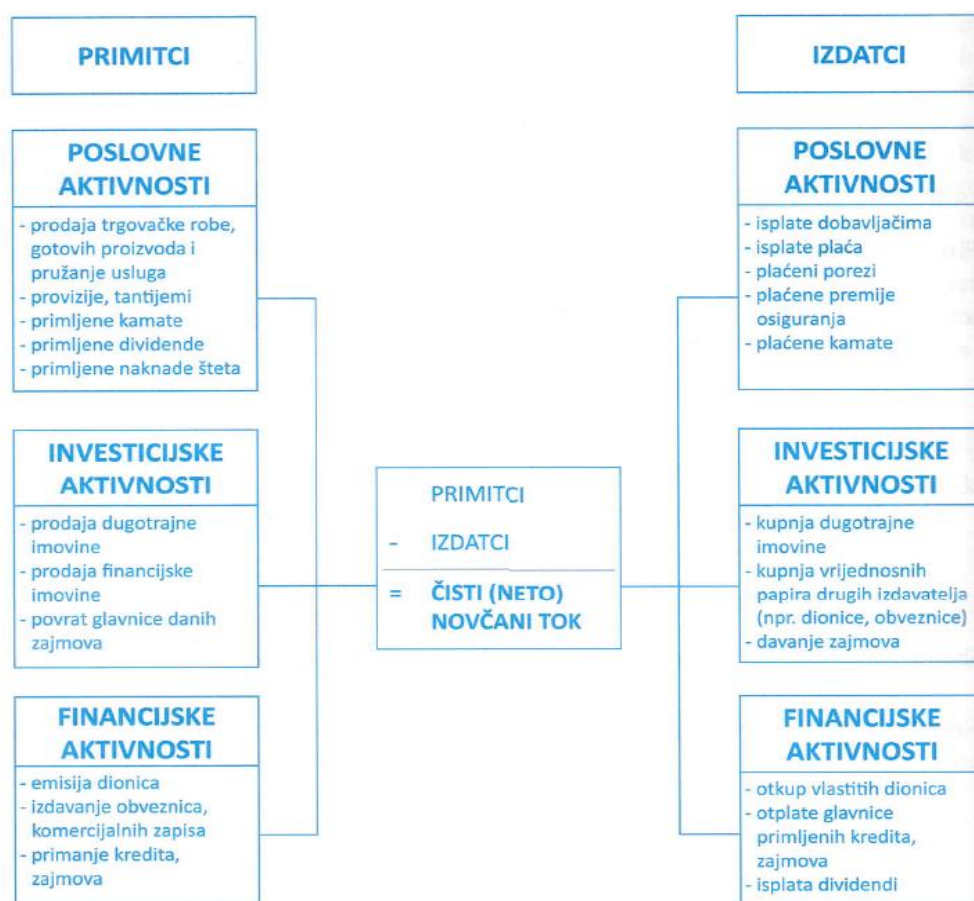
PRIMITCI

POSLOVNE AKTIVNOSTI

- prodaja trgovačke robe, gotovih proizvoda i pružanje usluga
- provizije, tantijemi
- primljene kamate
- primljene dividende
- primljene naknade šteta

INVESTICIJSKE AKTIVNOSTI

- prodaja dugotrajne imovine
- prodaja financijske imovine
- povrat glavnice danih zajmova

FINANCIJSKE AKTIVNOSTI

- emisija dionica
- izdavanje obveznica, komercijalnih zapisa
- primanje kredita, zajmova

PRIMITCI
- IZDATCI
= ČISTI (NETO) NOVČANI TOK

IZDATCI

POSLOVNE AKTIVNOSTI

- isplate dobavljačima
- isplate plaća
- plaćeni porezi
- plaćene premije osiguranja
- plaćene kamate

INVESTICIJSKE AKTIVNOSTI

- kupnja dugotrajne imovine
- kupnja vrijednosnih papira drugih izdavatelja (npr. dionice, obveznice)
- davanje zajmova

FINANCIJSKE AKTIVNOSTI

- otkup vlastitih dionica
- otplate glavnice primljenih kredita, zajmova
- isplata dividendi